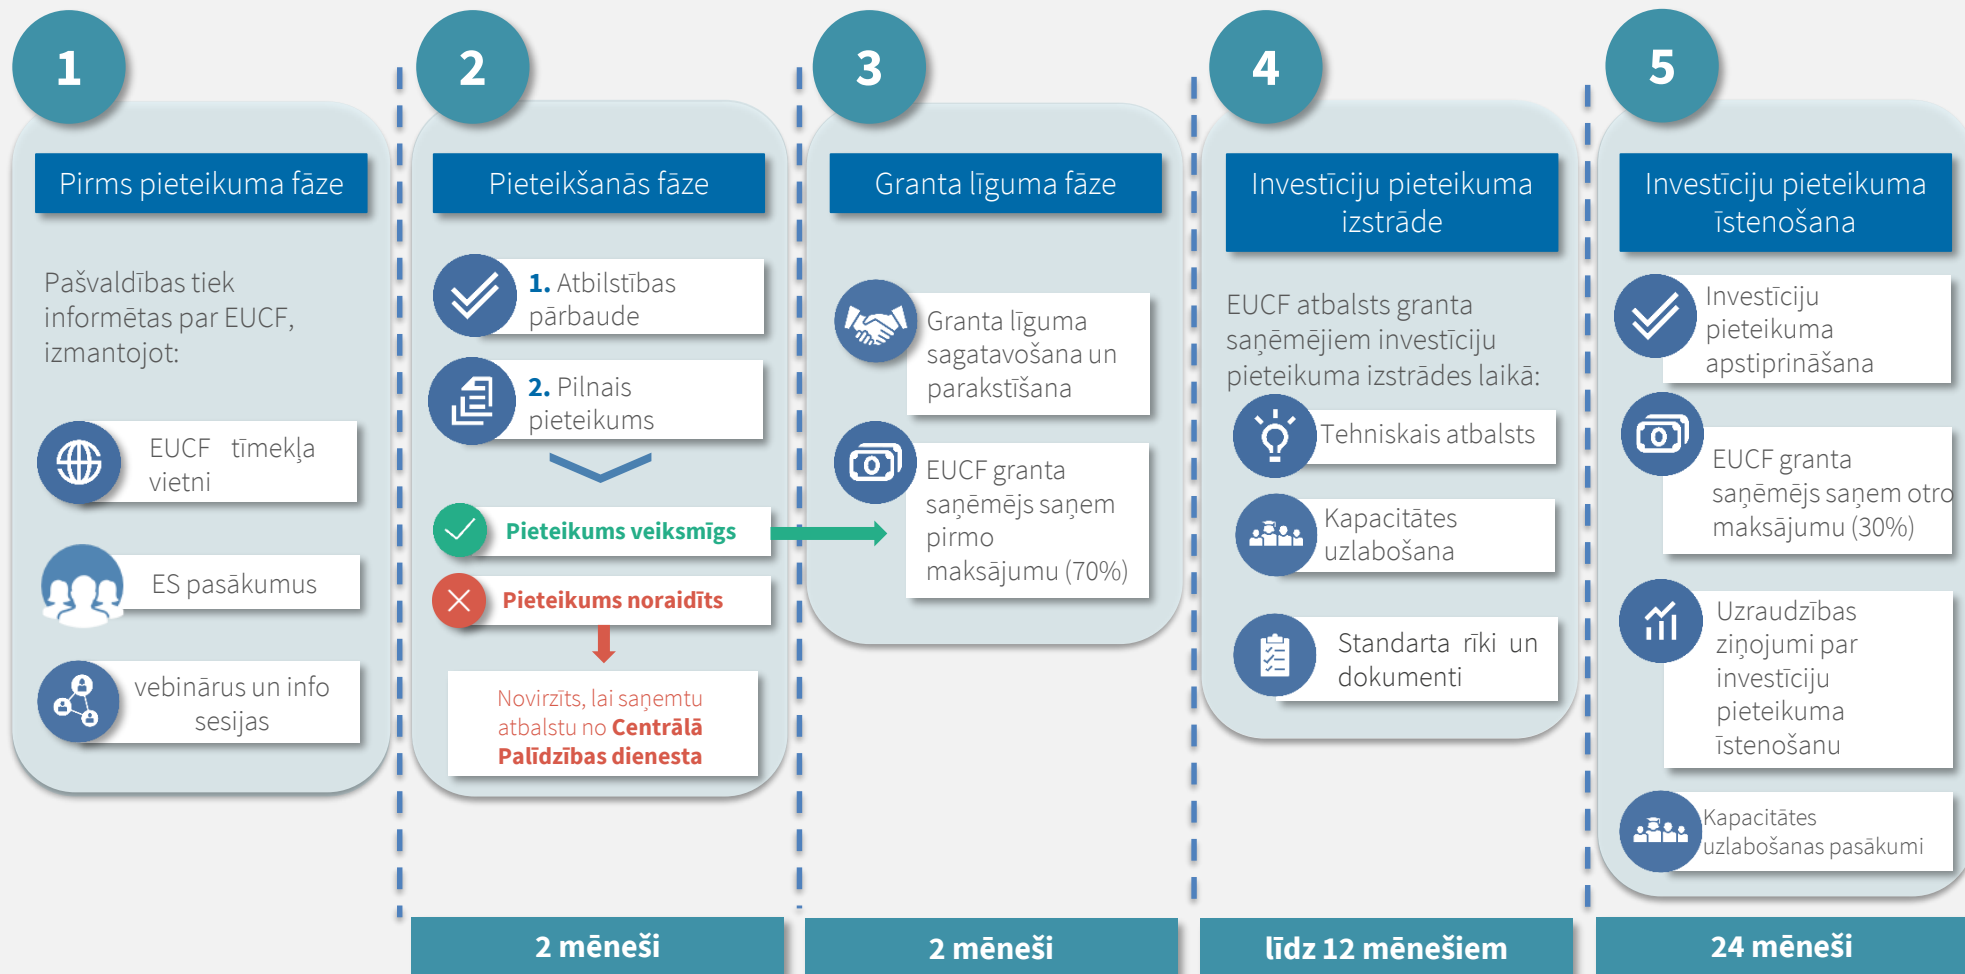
1

Pirms pieteikuma fāze

Pašvaldības tiek informētas par EUCF, izmantojot:

EUCF tīmekļa vietni

ES pasākumus

vebinārus un info sesijas

2

Pieteikšanās fāze

1. Atbilstības pārbaude

2. Pilnais pieteikums

Pieteikums veiksmīgs

Pieteikums noraidīts

Novirzīts, lai saņemtu atbalstu no Centrālā Palīdzības dienesta

2 mēneši

3

Granta līguma fāze

Granta līguma sagatavošana un parakstīšana

EUCF granta saņēmējs saņem pirmo maksājumu (70%)

2 mēneši

4

Investīciju pieteikuma izstrāde

EUCF atbalsts granta saņēmējiem investīciju pieteikuma izstrādes laikā:

Tehniskais atbalsts

Kapacitātes uzlabošana

Standarta rīki un dokumenti

līdz 12 mēnešiem

5

Investīciju pieteikuma īstenošana

Investīciju pieteikuma apstiprināšana

EUCF granta saņēmējs saņem otro maksājumu (30%)

Uzraudzības ziņojumi par investīciju pieteikuma īstenošanu

Kapacitātes uzlabošanas pasākumi

24 mēneši